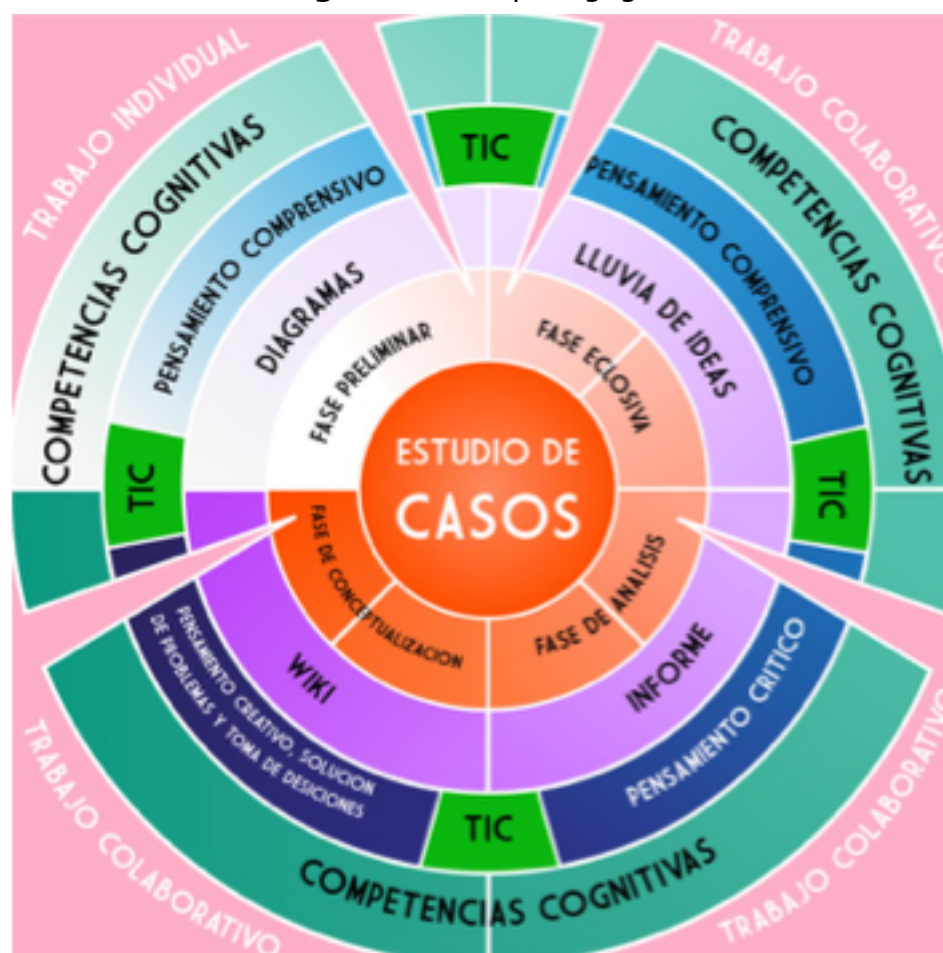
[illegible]

ESTUDIO DE CASOS

FASE PRELIMINAR
DIAGRAMAS
PENSAMIENTO COMPRENSIVO
COMPETENCIAS COGNITIVAS
TRABAJO INDIVIDUAL
TIC

TIC

FASE ECLOSIVA
LLUVIA DE IDEAS
PENSAMIENTO COMPRENSIVO
COMPETENCIAS COGNITIVAS
TRABAJO COLABORATIVO
TIC

FASE DE ANALISIS
INFORME
PENSAMIENTO CRITICO
TRABAJO COLABORATIVO

FASE DE CONCEPTUALIZACION
WIKI
PENSAMIENTO CREATIVO, SOLUCION DE PROBLEMAS Y TOMA DE DESICIONES
TRABAJO COLABORATIVO

TIC
COMPETENCIAS COGNITIVAS